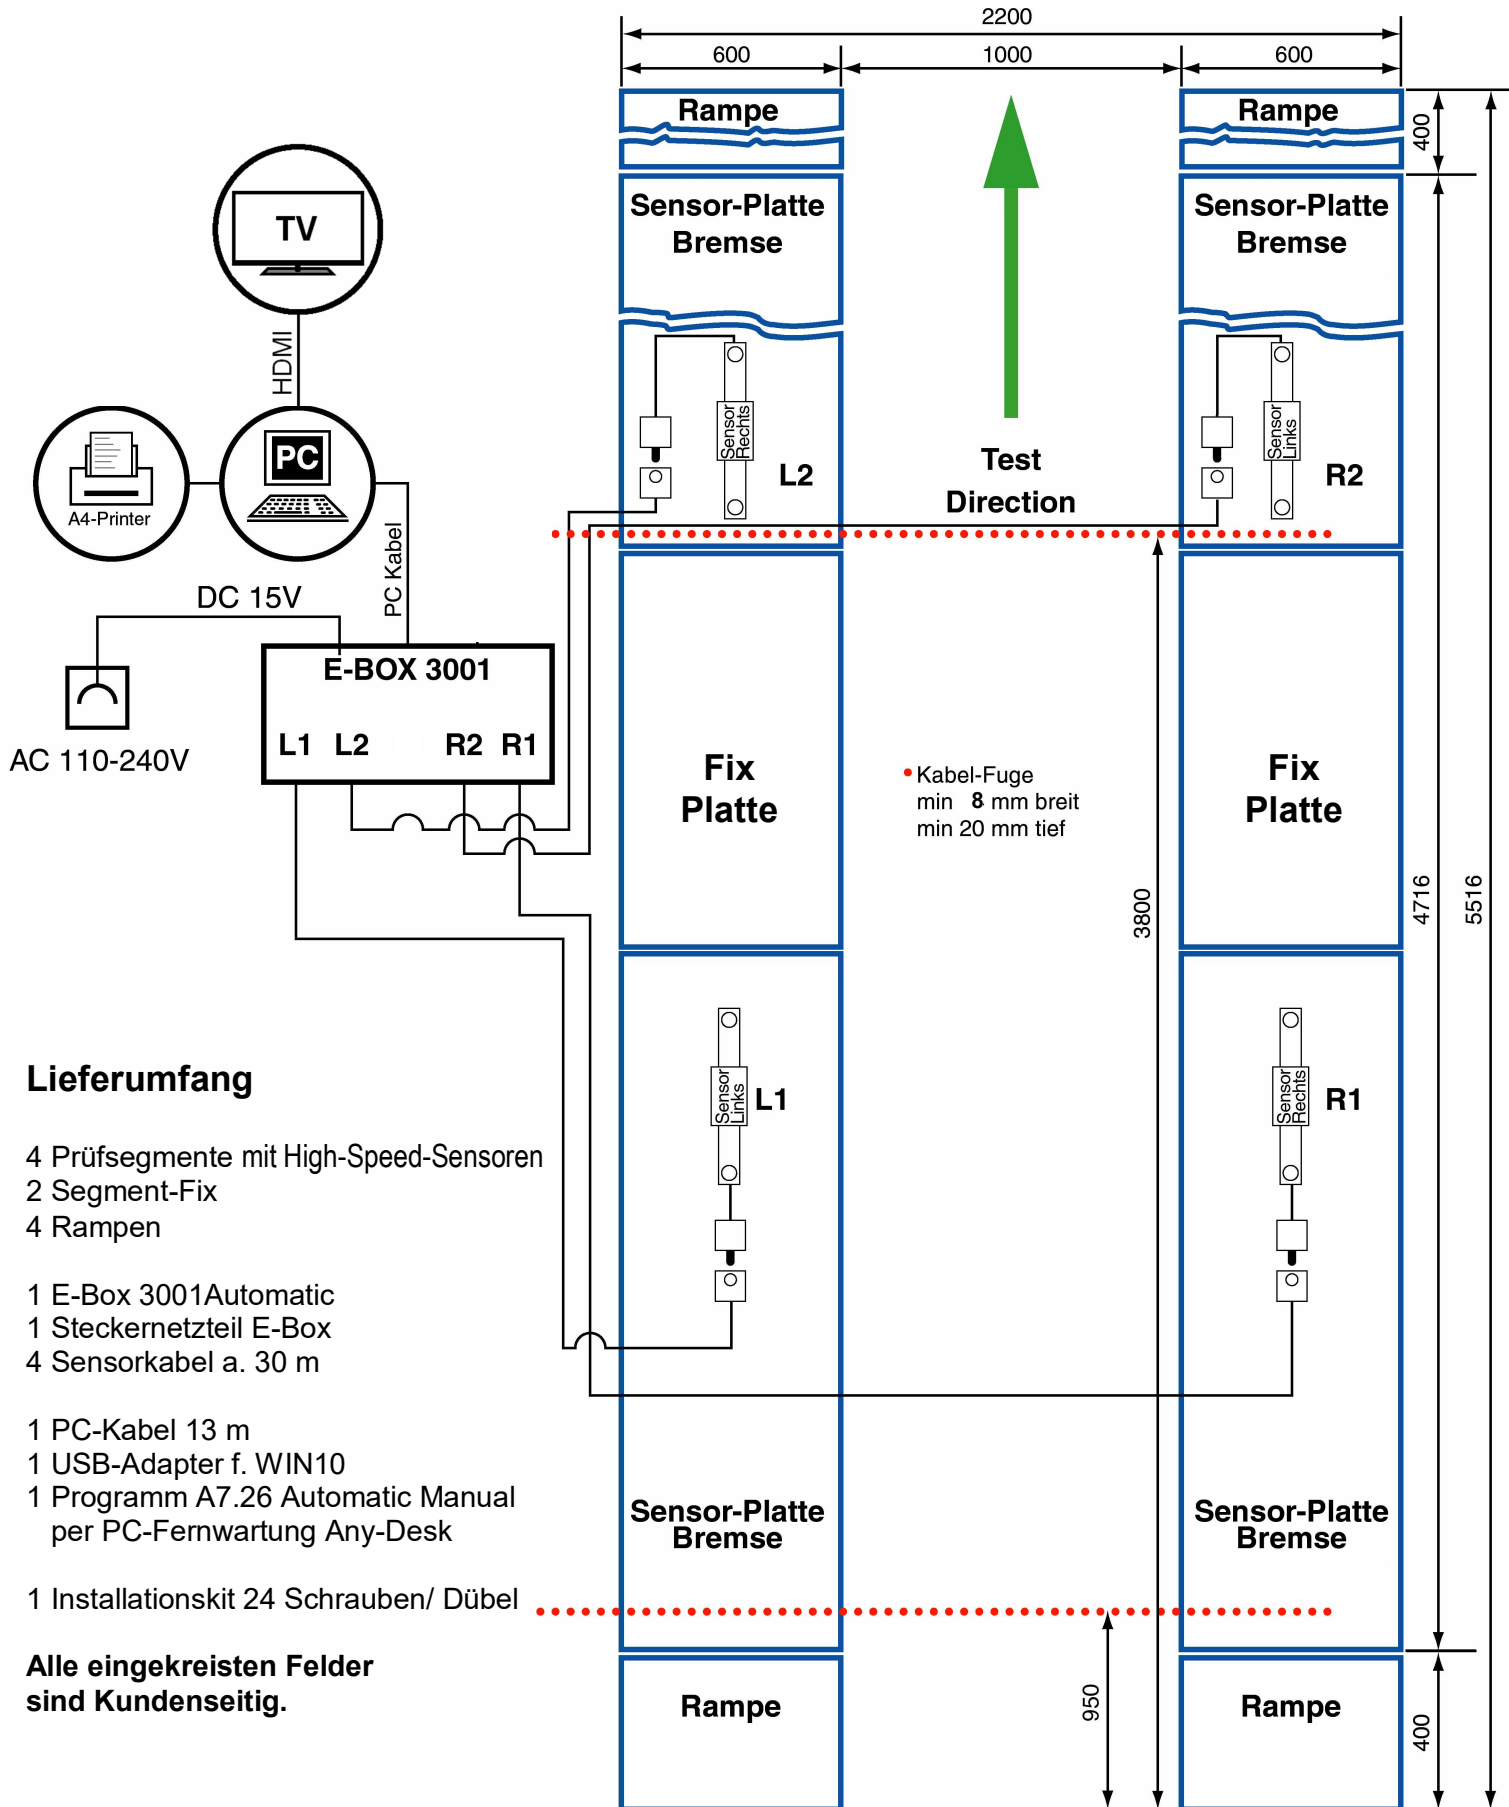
2200
600
1000
600
Rampe
Rampe
400
TV
Sensor-Platte Bremse
Sensor-Platte Bremse
HDMI
PC
A4-Printer
Sensor Rechts
L2
Test Direction
Sensor Links
R2
PC Kabel
DC 15V
E-BOX 3001
L1 L2 R2 R1
AC 110-240V
Fix Platte
•Kabel-Fuge
min 8 mm breit
min 20 mm tief
Fix Platte
3800
4716
5516
Lieferumfang

4 Prüfsegmente mit High-Speed-Sensoren
2 Segment-Fix
4 Rampen

1 E-Box 3001Automatic
1 Steckernetzteil E-Box
4 Sensorkabel a. 30 m

1 PC-Kabel 13 m
1 USB-Adapter f. WIN10
1 Programm A7.26 Automatic Manual per PC-Fernwartung Any-Desk

1 Installationskit 24 Schrauben/ Dübel

Alle eingekreisten Felder sind Kundenseitig.
Sensor Links
L1
Sensor Rechts
R1
Sensor-Platte Bremse
Sensor-Platte Bremse
950
Rampe
Rampe
400